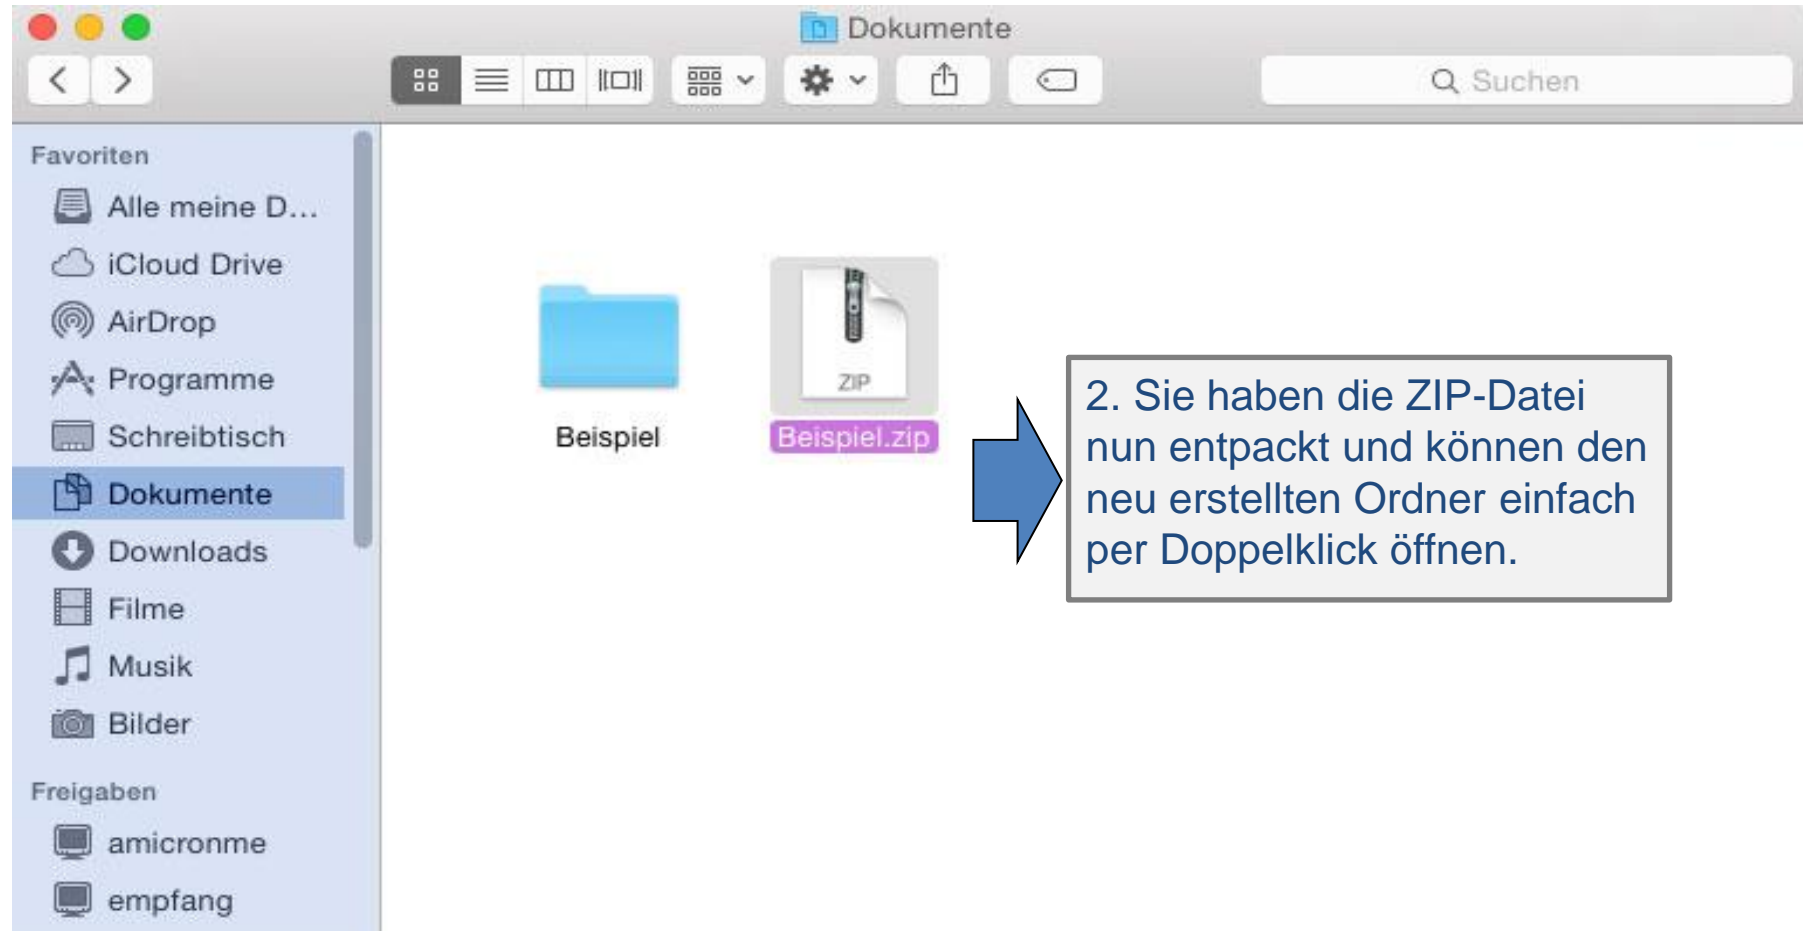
Dokumente

Suchen

Favoriten
Alle meine D...
iCloud Drive
AirDrop
Programme
Schreibtisch
Dokumente
Downloads
Filme
Musik
Bilder

Freigaben
amicronme
empfang

Beispiel

ZIP
Beispiel.zip

2. Sie haben die ZIP-Datei nun entpackt und können den neu erstellten Ordner einfach per Doppelklick öffnen.